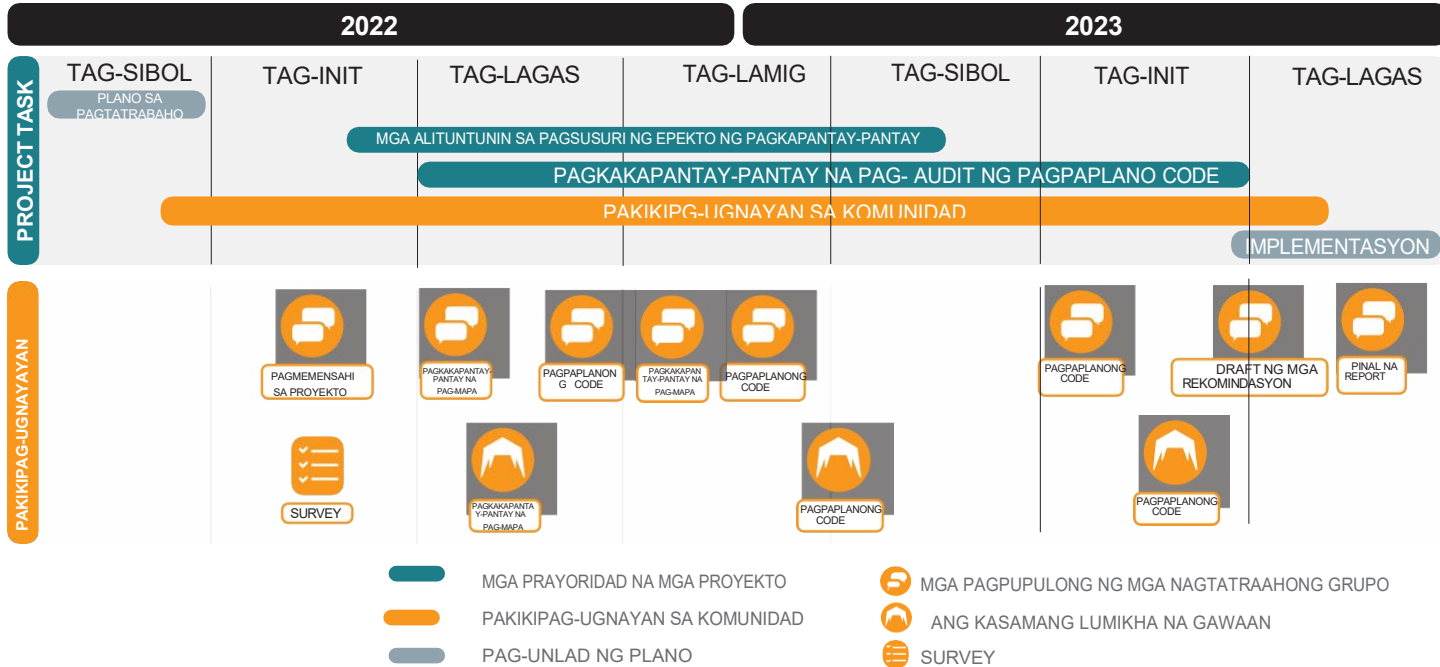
2022

2023

PROJECT TASK

TAG-SIBOL | TAG-INIT | TAG-LAGAS | TAG-LAMIG | TAG-SIBOL | TAG-INIT | TAG-LAGAS

PLANO SA PAGTATRABAHO

MGA ALITUNTUNIN SA PAGSUSURI NG EPEKTO NG PAGKAPANTAY-PANTAY

PAGKAKAPANTAY-PANTAY NA PAG- AUDIT NG PAGPAPLANO CODE

PAKIKIPG-UGNAYAN SA KOMUNIDAD

IMPLEMENTASYON

PAKIKIPAG-UGNAYAYAN

PAGMEMENSAHI SA PROYEKTO

PAGKAKAPANTAY-PANTAY NA PAG-MAPA

PAGPAPLANON G CODE

PAGKAKAPAN TAY-PANTAY NA PAG-MAPA

PAGPAPLANONG CODE

PAGPAPLANONG CODE

DRAFT NG MGA REKOMINDASYON

PINAL NA REPORT

SURVEY

PAGKAKAPANTA Y-PANTAY NA PAG-MAPA

PAGPAPLANONG CODE

PAGPAPLANONG CODE

MGA PRAYORIDAD NA MGA PROYEKTO

PAKIKIPAG-UGNAYAN SA KOMUNIDAD

PAG-UNLAD NG PLANO

MGA PAGPUPULONG NG MGA NAGTATRAAHONG GRUPO

ANG KASAMANG LUMIKHA NA GAWAAN

SURVEY